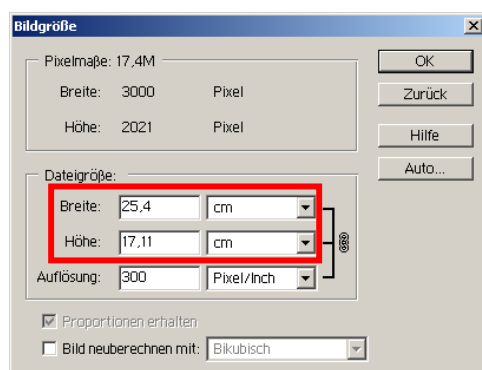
Bildgröße

Pixelmaße: 17,4M

Breite: 3000 Pixel

Höhe: 2021 Pixel

OK

Zurück

Hilfe

Auto...

Dateigröße:

Breite: 25,4 cm

Höhe: 17,11 cm

Auflösung: 300 Pixel/Inch

Proportionen erhalten

Bild neuberechnen mit: Bikubisch